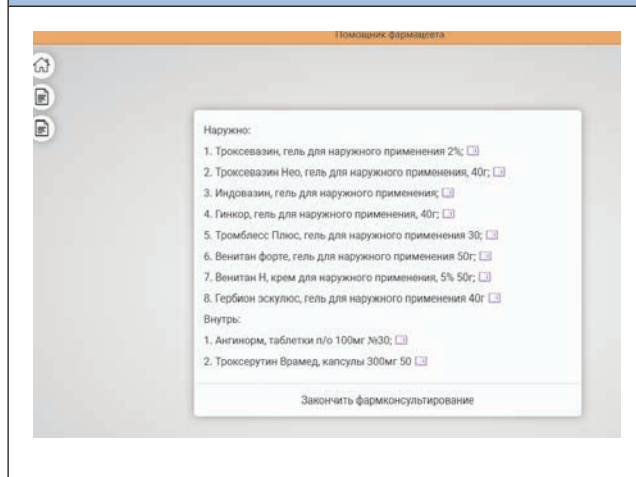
Помощник фармацевта

Наружно:

1. Троксевазин, гель для наружного применения 2%;

2. Троксевазин Нео, гель для наружного применения, 40г;

3. Индовазин, гель для наружного применения;

4. Гинкор, гель для наружного применения, 40г;

5. Тромблесс Плюс, гель для наружного применения 30;

6. Венитан форте, гель для наружного применения 50г;

7. Венитан Н, крем для наружного применения, 5% 50г;

8. Гербион эскулюс, гель для наружного применения 40г

Внутрь:

1. Ангинорм, таблетки п/о 100мг №30;

2. Троксерутин Врамед, капсулы 300мг 50

Закончить фармконсультирование